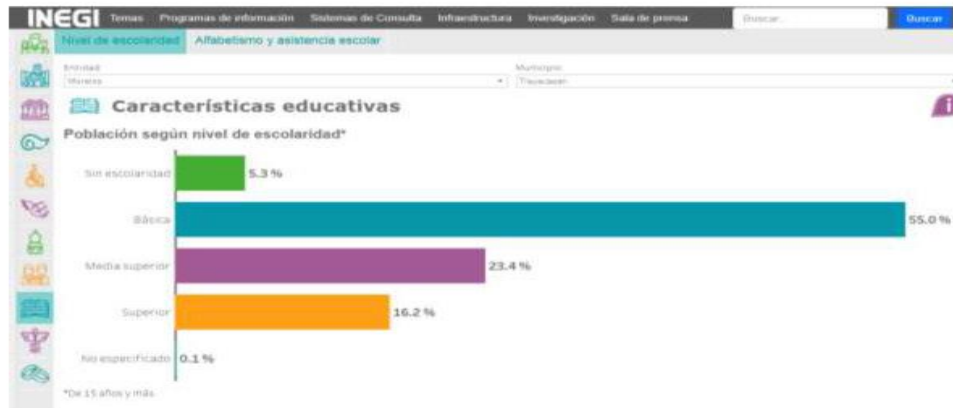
INEGI Temas Programas de información Sistemas de Consulta Infraestructura Investigación Sala de prensa Buscar Buscar

Nivel de escolaridad Alfabetismo y asistencia escolar

Entidad
Morelos

Municipio
Tlayacapan

Características educativas

Población según nivel de escolaridad*

Sin escolaridad 5.3 %

Básica 55.0 %

Media superior 23.4 %

Superior 16.2 %

No especificado 0.1 %

*De 15 años y más